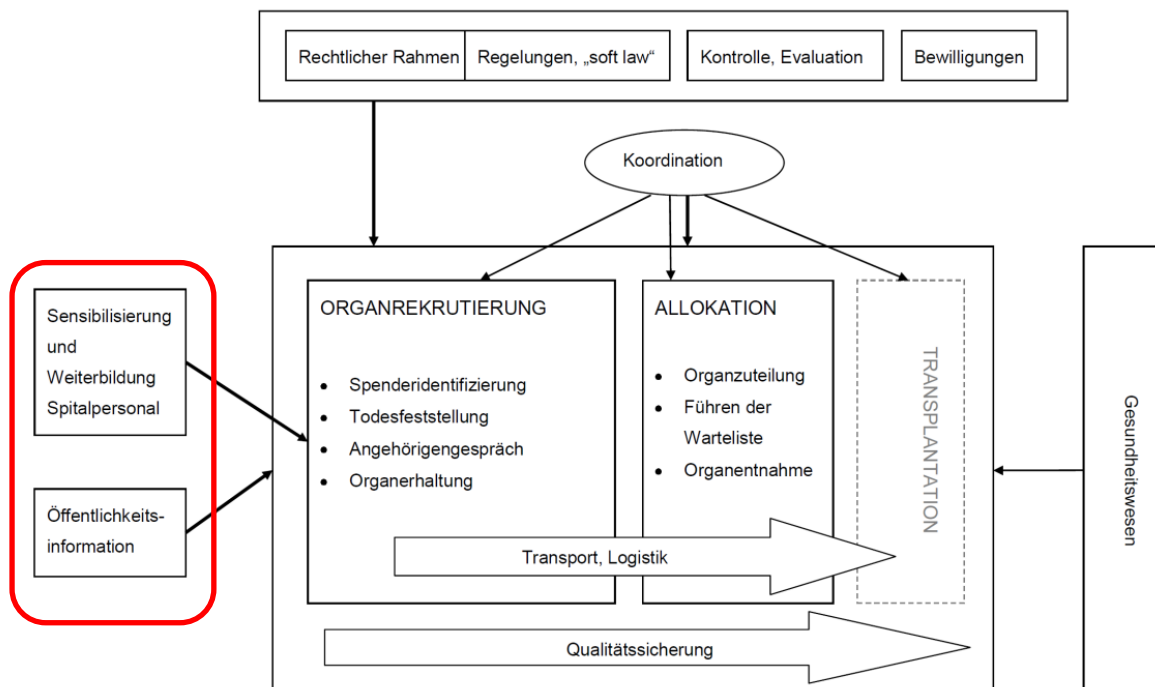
Rechtlicher Rahmen

Regelungen, „soft law“

Kontrolle, Evaluation

Bewilligungen

Koordination

Sensibilisierung und Weiterbildung Spitalpersonal

Öffentlichkeitsinformation

ORGANREKRUTIERUNG

- Spenderidentifizierung
- Todesfeststellung
- Angehörigengespräch
- Organerhaltung

ALLOKATION

- Organzuteilung
- Führen der Warteliste
- Organentnahme

TRANSPLANTATION

Gesundheitswesen

Transport, Logistik

Qualitätssicherung